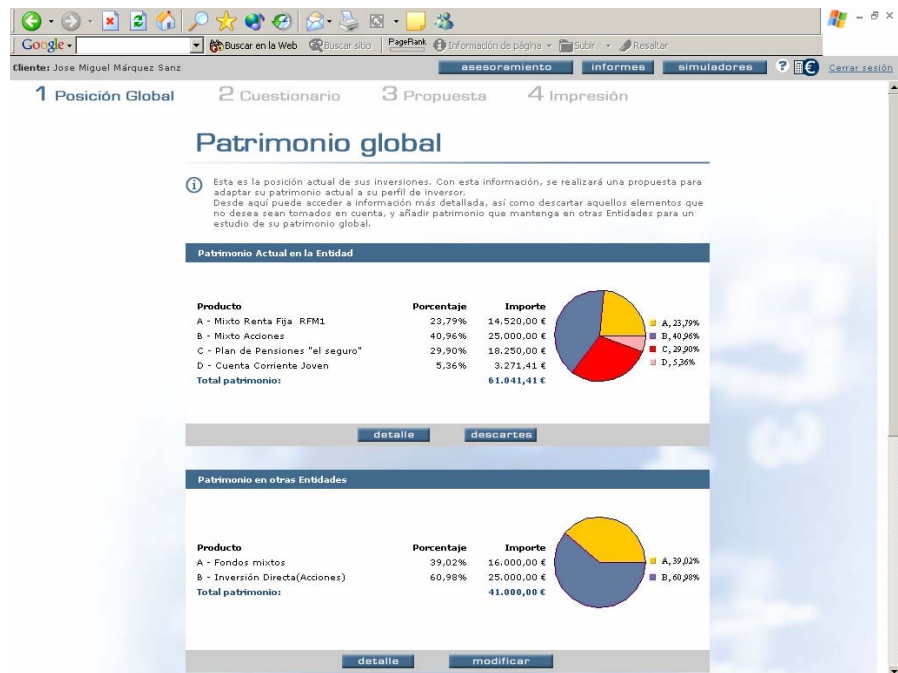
Google · Buscar en la Web · Buscar sitio · PageRank · Información de página · Subir · Resaltar

Cliente: Jose Miguel Márquez Sanz

asesoramiento · informes · simuladores · Cerrar sesión

1 Posición Global · 2 Cuestionario · 3 Propuesta · 4 Impresión

Patrimonio global

Esta es la posición actual de sus inversiones. Con esta información, se realizará una propuesta para adaptar su patrimonio actual a su perfil de inversor.
Desde aquí puede acceder a información más detallada, así como descartar aquellos elementos que no desea sean tomados en cuenta, y añadir patrimonio que mantenga en otras Entidades para un estudio de su patrimonio global.

Patrimonio Actual en la Entidad

| Producto | Porcentaje | Importe |
|---|---|---|
| A - Mixto Renta Fija RFM1 | 23,79% | 14.520,00 € |
| B - Mixto Acciones | 40,96% | 25.000,00 € |
| C - Plan de Pensiones "el seguro" | 29,90% | 18.250,00 € |
| D - Cuenta Corriente Joven | 5,36% | 3.271,41 € |
| Total patrimonio: | | 61.041,41 € |

A, 23,79%
B, 40,96%
C, 29,90%
D, 5,36%

detalle · descartes

Patrimonio en otras Entidades

| Producto | Porcentaje | Importe |
|---|---|---|
| A - Fondos mixtos | 39,02% | 16.000,00 € |
| B - Inversión Directa(Acciones) | 60,98% | 25.000,00 € |
| Total patrimonio: | | 41.000,00 € |

A, 39,02%
B, 60,98%

detalle · modificar